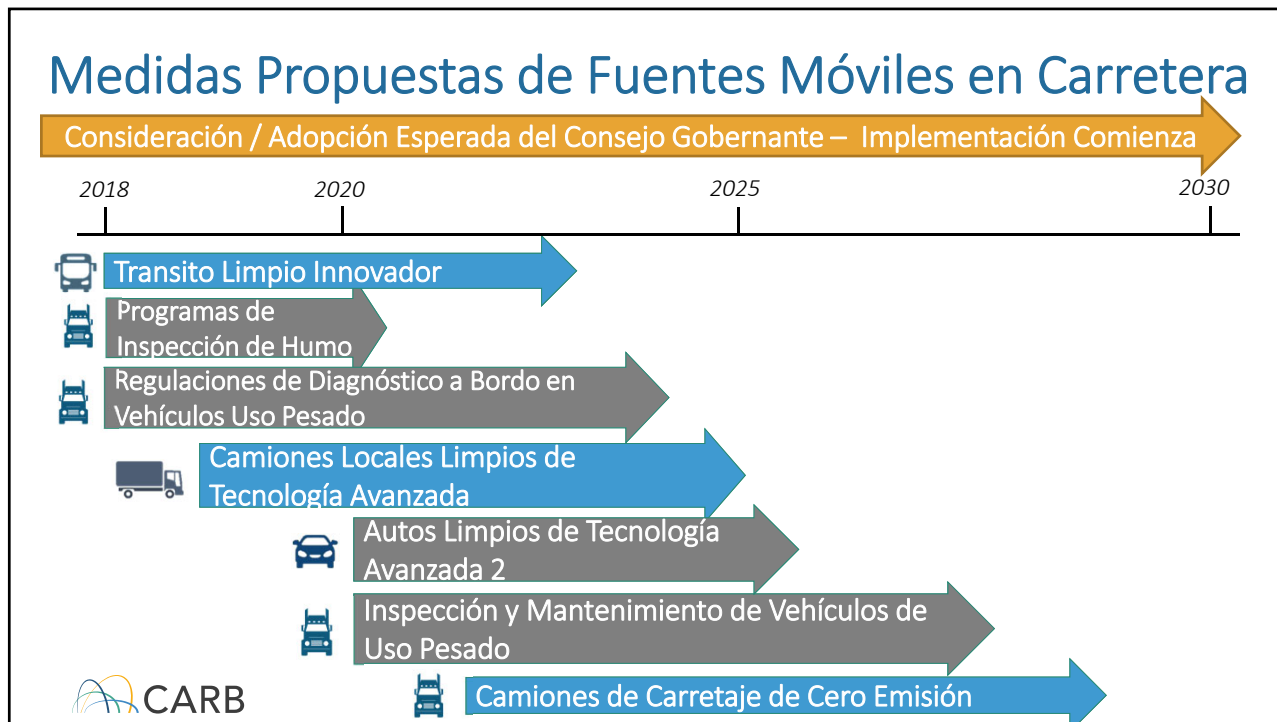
Medidas Propuestas de Fuentes Móviles en Carretera

Consideración / Adopción Esperada del Consejo Gobernante – Implementación Comienza

2018
2020
2025
2030

Transito Limpio Innovador

Programas de Inspección de Humo

Regulaciones de Diagnóstico a Bordo en Vehículos Uso Pesado

Camiones Locales Limpios de Tecnología Avanzada

Autos Limpios de Tecnología Avanzada 2

Inspección y Mantenimiento de Vehículos de Uso Pesado

CARB

Camiones de Carretaje de Cero Emisión